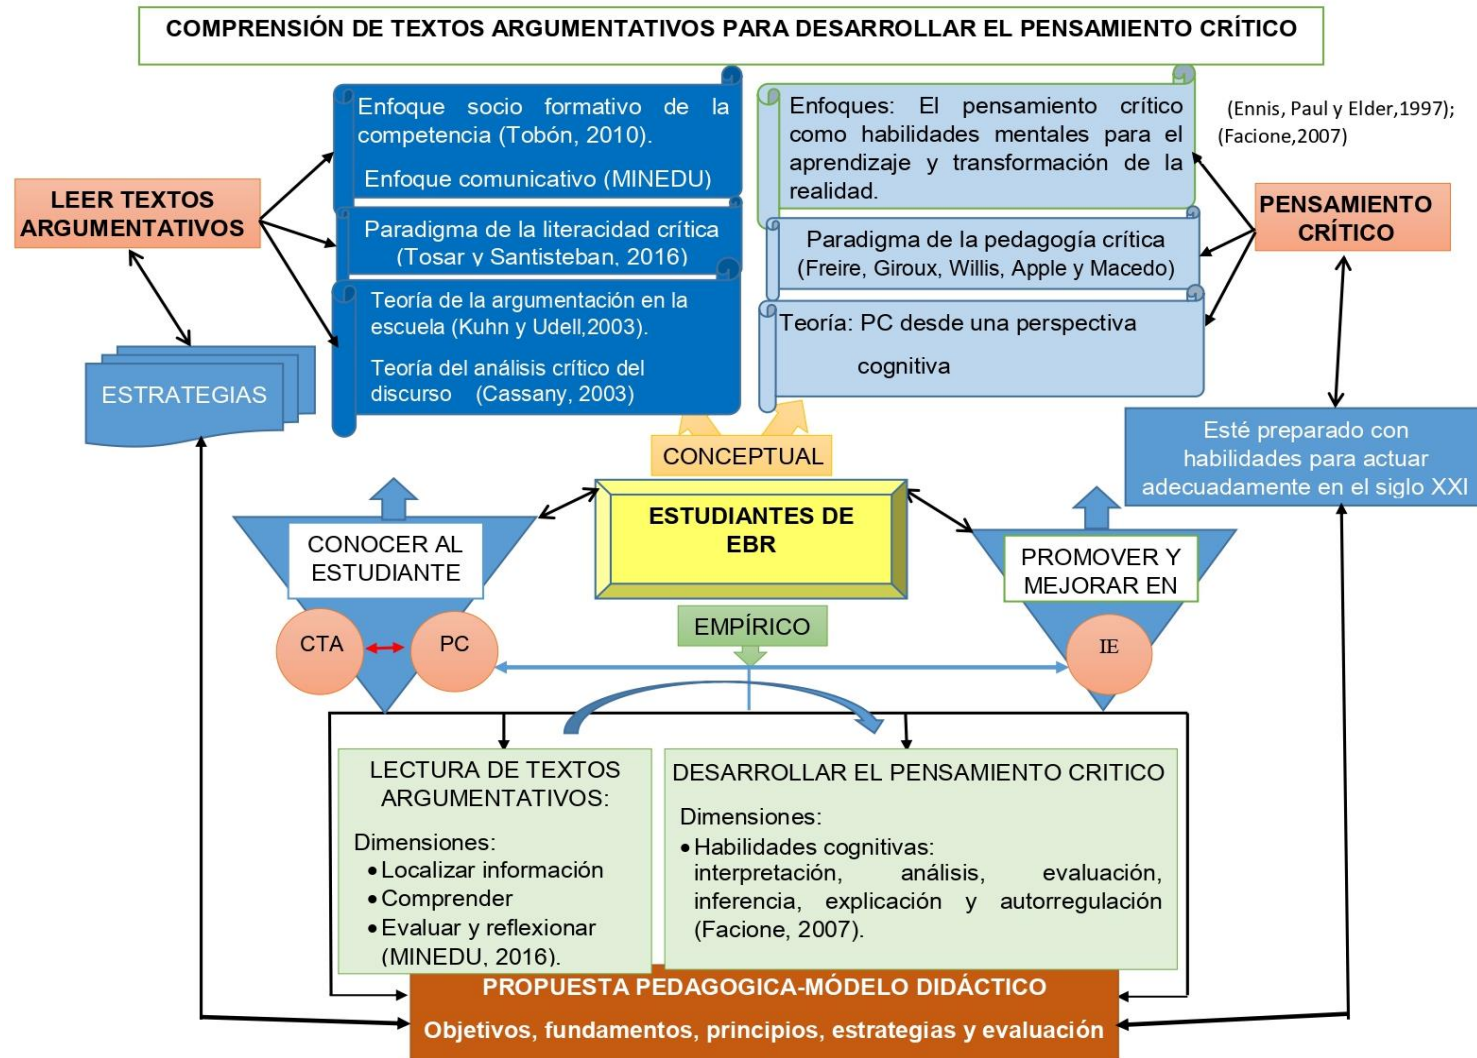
COMPRENSIÓN DE TEXTOS ARGUMENTATIVOS PARA DESARROLLAR EL PENSAMIENTO CRÍTICO

LEER TEXTOS ARGUMENTATIVOS

Enfoque socio formativo de la competencia (Tobón, 2010).

Enfoque comunicativo (MINEDU)

Paradigma de la literacidad crítica (Tosar y Santisteban, 2016)

Teoría de la argumentación en la escuela (Kuhn y Udell,2003).

Teoría del análisis crítico del discurso (Cassany, 2003)

ESTRATEGIAS

Enfoques: El pensamiento crítico como habilidades mentales para el aprendizaje y transformación de la realidad.

(Ennis, Paul y Elder,1997); (Facione,2007)

PENSAMIENTO CRÍTICO

Paradigma de la pedagogía crítica (Freire, Giroux, Willis, Apple y Macedo)

Teoría: PC desde una perspectiva cognitiva

Esté preparado con habilidades para actuar adecuadamente en el siglo XXI

CONCEPTUAL

ESTUDIANTES DE EBR

CONOCER AL ESTUDIANTE

CTA

PC

EMPÍRICO

PROMOVER Y MEJORAR EN

IE

LECTURA DE TEXTOS ARGUMENTATIVOS:

Dimensiones:
• Localizar información
• Comprender
• Evaluar y reflexionar (MINEDU, 2016).

DESARROLLAR EL PENSAMIENTO CRITICO

Dimensiones:
• Habilidades cognitivas: interpretación, análisis, evaluación, inferencia, explicación y autorregulación (Facione, 2007).

PROPUESTA PEDAGOGICA-MÓDELO DIDÁCTICO

Objetivos, fundamentos, principios, estrategias y evaluación